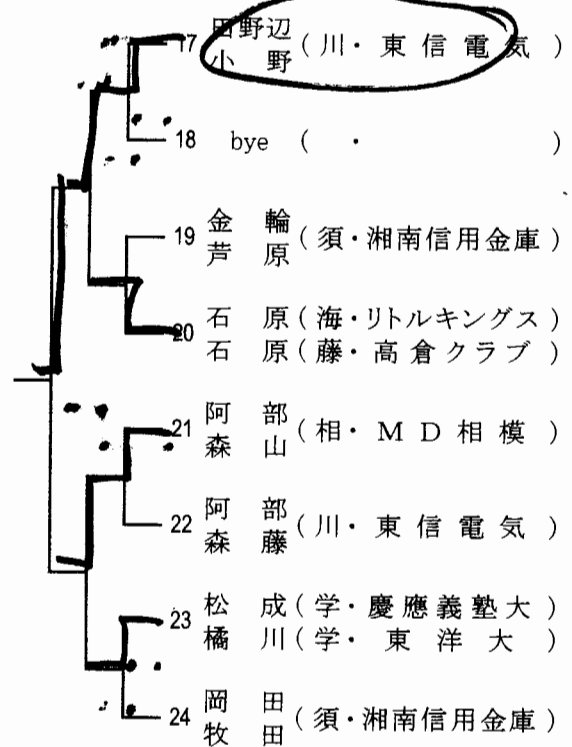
17 田野辺 小野 (川・東信電気)

18 bye ( ・ )

19 金輪 芦原 (須・湘南信用金庫)

20 石原 (海・リトルキングス)
石原 (藤・高倉クラブ)

21 阿部 森山 (相・MD相模)

22 阿部 森藤 (川・東信電気)

23 松成 (学・慶應義塾大)
橘川 (学・東洋大)

24 岡田 牧田 (須・湘南信用金庫)